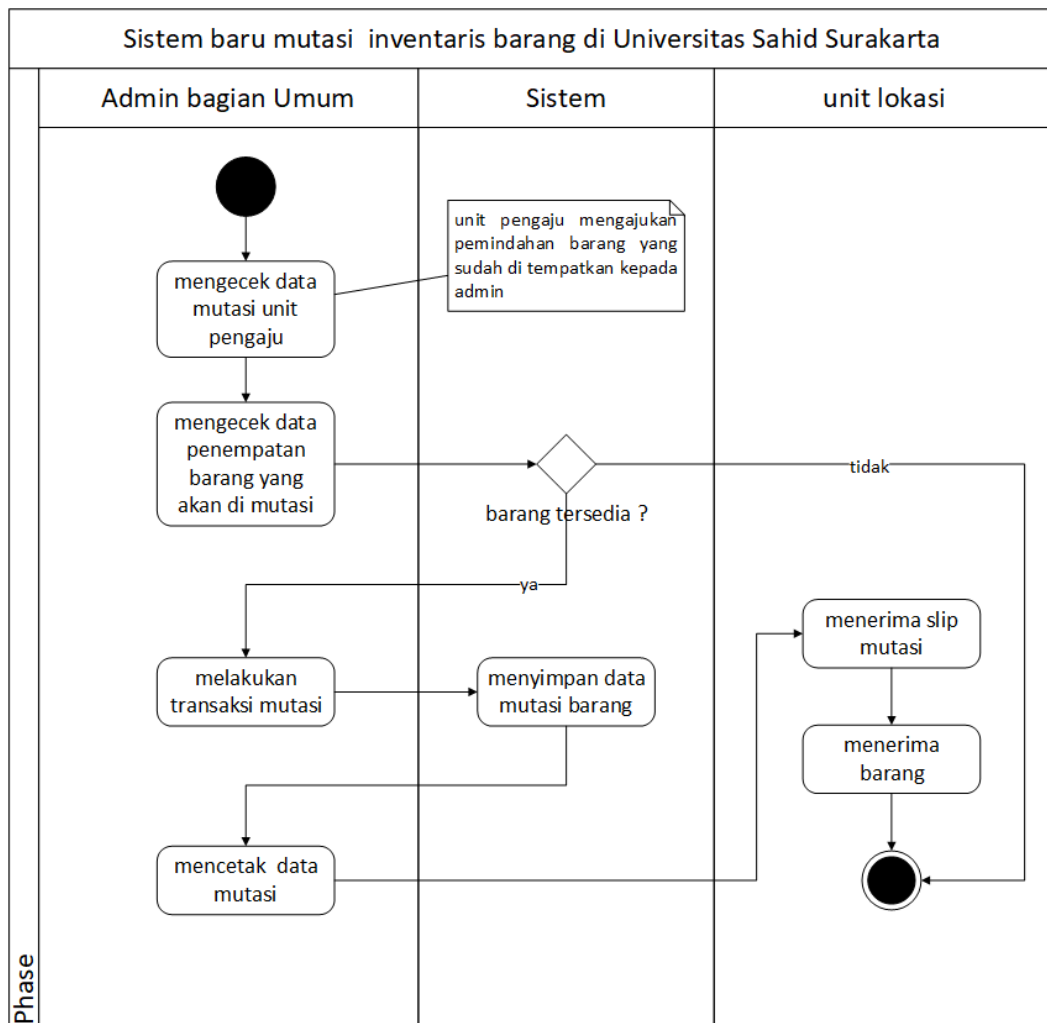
Sistem baru mutasi inventaris barang di Universitas Sahid Surakarta

Admin bagian Umum

Sistem

unit lokasi

unit pengaju mengajukan pemindahan barang yang sudah di tempatkan kepada admin

mengecek data mutasi unit pengaju

mengecek data penempatan barang yang akan di mutasi

tidak

barang tersedia ?

ya

menerima slip mutasi

melakukan transaksi mutasi

menyimpan data mutasi barang

menerima barang

mencetak data mutasi

Phase